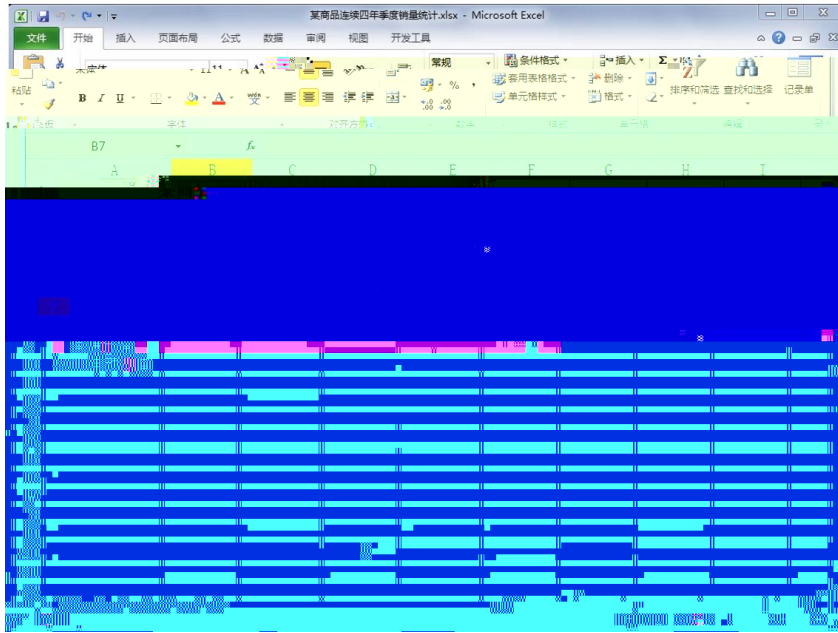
某商品连续四年季度销量统计.xlsx - Microsoft Excel

文件 开始 插入 页面布局 公式 数据 审阅 视图 开发工具

粘贴
宋体
11
B I U
常规
% ,
条件格式
套用表格格式
单元格样式
插入
删除
格式
Σ
排序和筛选 查找和选择
记录单

B7
$f_x$

A B C D E F G H I